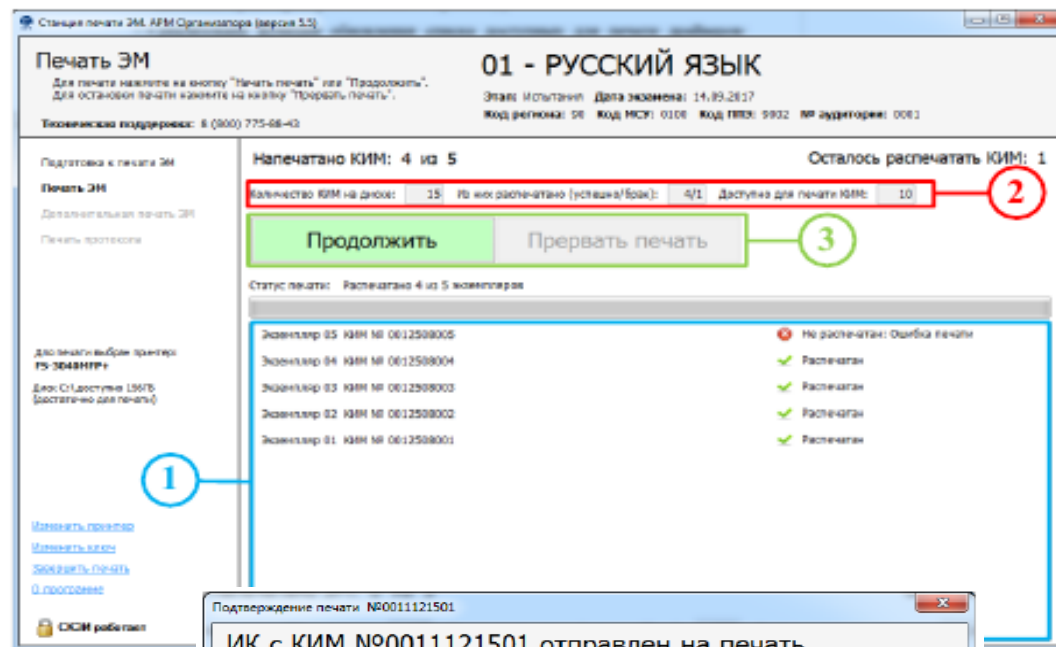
Станция печати ЭМ. АРМ Организатора (версия 5.5)

Печать ЭМ

Для печати нажмите на кнопку "Начать печать" или "Продолжить".
Для остановки печати нажмите на кнопку "Прервать печать".

Техническая поддержка: 8 (800) 775-88-43

01 - РУССКИЙ ЯЗЫК

Этап: Испытания Дата экзамена: 14.09.2017
Код региона: 90 Код МСУ: 0100 Код ППЭ: 9002 № аудитории: 0001

Подготовка к печати ЭМ
Печать ЭМ
Дополнительная печать ЭМ
Печать протоколов

Напечатано КИМ: 4 из 5

Осталось распечатать КИМ: 1

Количество КИМ на диске: 15 Из них распечатано (успешно/брак): 4/1 Доступно для печати КИМ: 10

2

Продолжить

Прервать печать

3

Статус печати: Распечатано 4 из 5 экземпляров

Экземпляр 05 КИМ № 0012508005 Не распечатан: Ошибка печати
Экземпляр 04 КИМ № 0012508004 Распечатан
Экземпляр 03 КИМ № 0012508003 Распечатан
Экземпляр 02 КИМ № 0012508002 Распечатан
Экземпляр 01 КИМ № 0012508001 Распечатан

Для печати выбран принтер:
FS-3040MFP+

Диск C:\ доступно 156ГБ
(достаточно для печати)

1

Изменить принтер
Изменить ключ
Завершить печать
О программе

СКЗИ работает

Подтверждение печати №0011121501

ИК с КИМ №0011121501 отправлен на печать